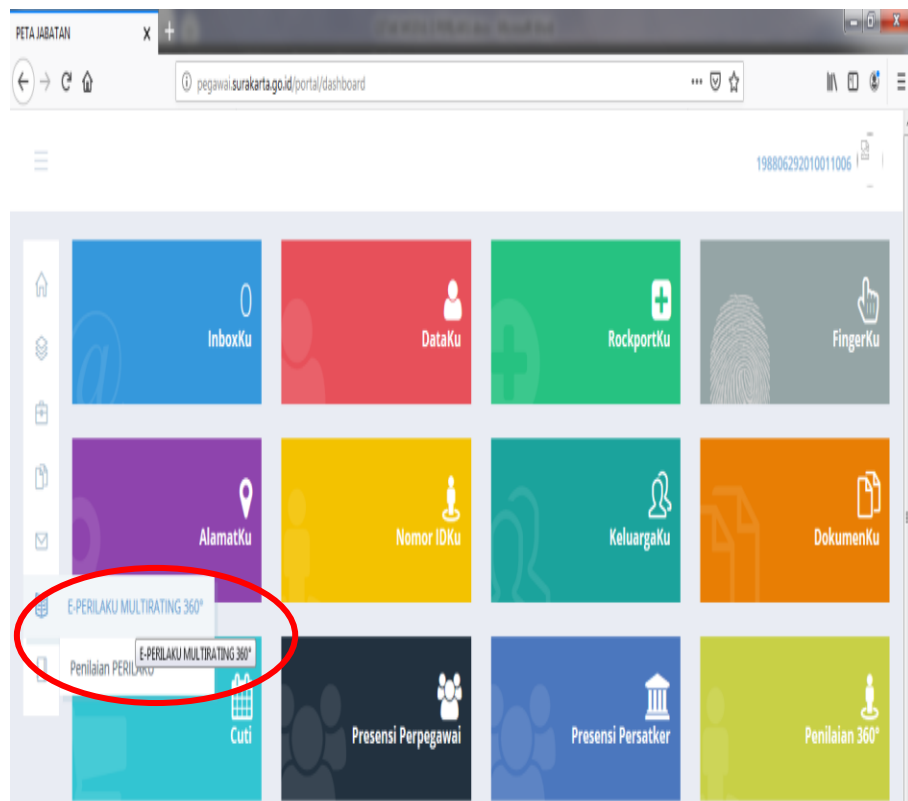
PETA JABATAN X +

pegawai.surakarta.go.id/portal/dashboard

198806292010011006

InboxKu

DataKu

RockportKu

FingerKu

AlamatKu

Nomor IDKu

KeluargaKu

DokumenKu

E-PERILAKU MULTIRATING 360°

E-PERILAKU MULTIRATING 360°

Penilaian PERILAKU

Cuti

Presensi Perpegawai

Presensi Persatker

Penilaian 360°